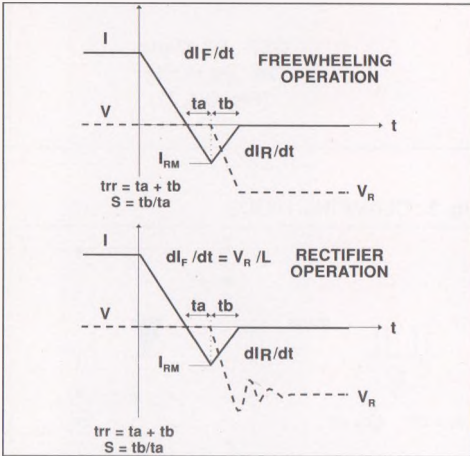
I

$dI_F/dt$

FREEWHEELING OPERATION

ta tb

V

t

$I_{RM}$

$dI_R/dt$

$V_R$

trr = ta + tb
S = tb/ta

I

$dI_F/dt = V_R/L$

RECTIFIER OPERATION

ta tb

V

t

$I_{RM}$

$dI_R/dt$

$V_R$

trr = ta + tb
S = tb/ta